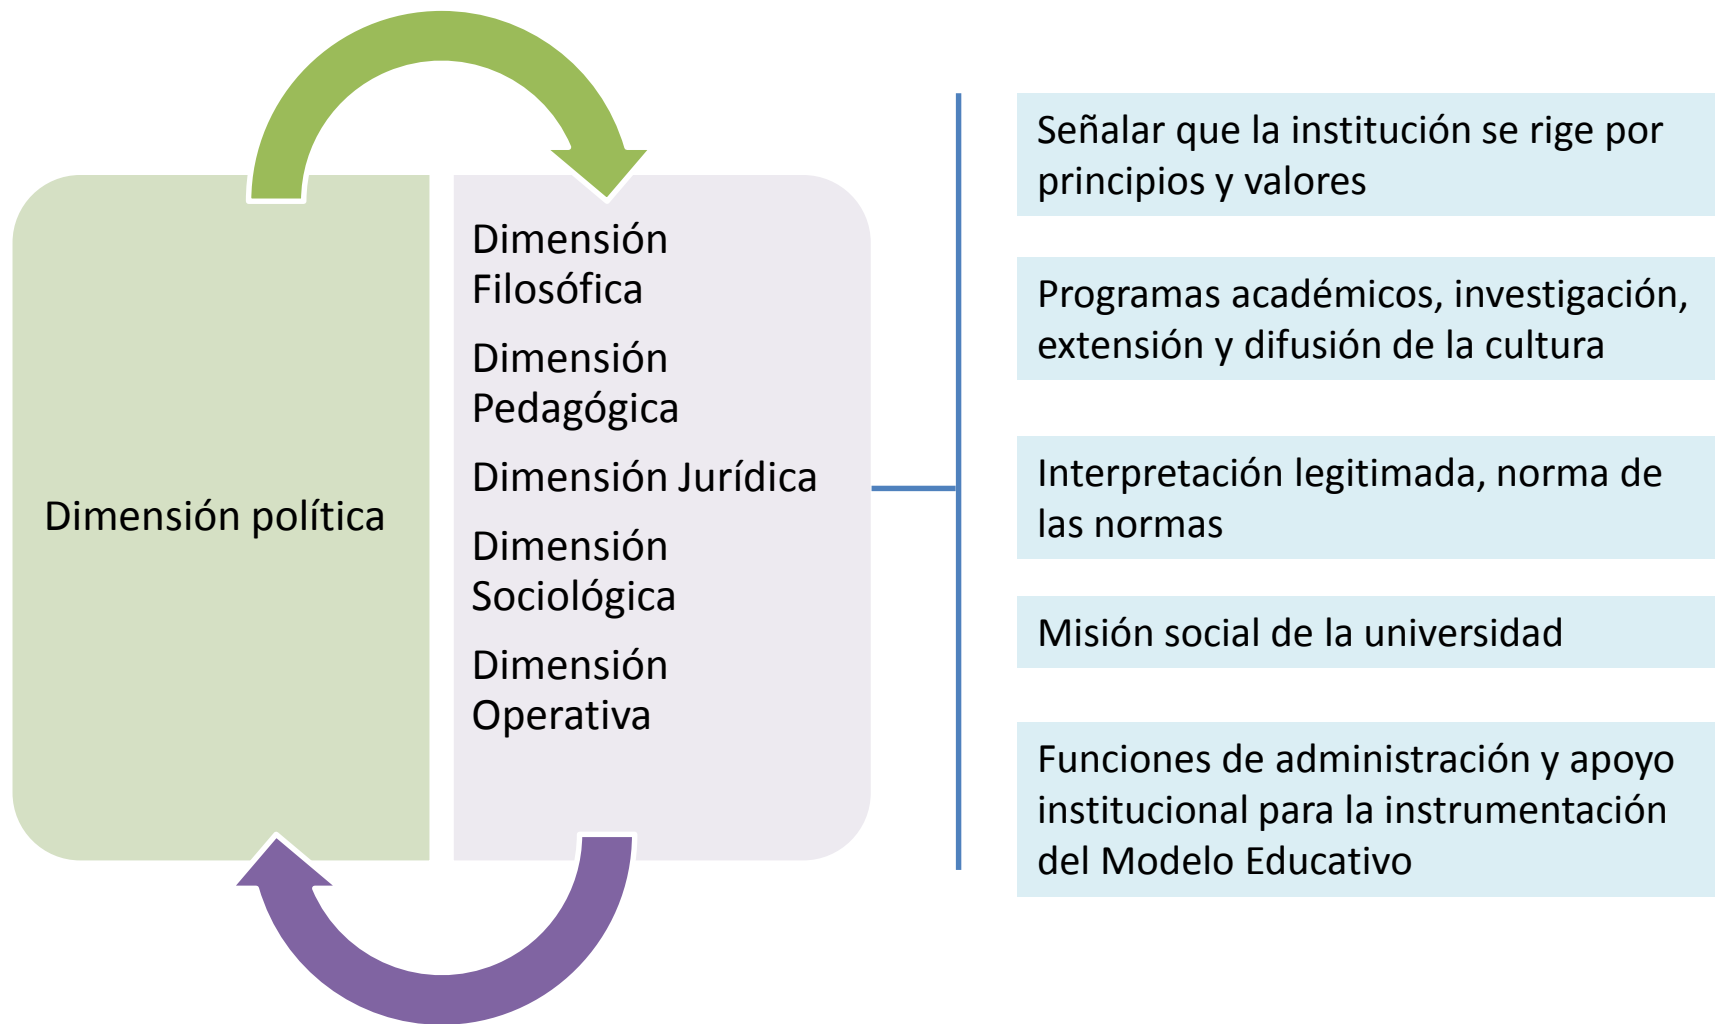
Dimensión política

Dimensión Filosófica

Dimensión Pedagógica

Dimensión Jurídica

Dimensión Sociológica

Dimensión Operativa

Señalar que la institución se rige por principios y valores

Programas académicos, investigación, extensión y difusión de la cultura

Interpretación legitimada, norma de las normas

Misión social de la universidad

Funciones de administración y apoyo institucional para la instrumentación del Modelo Educativo